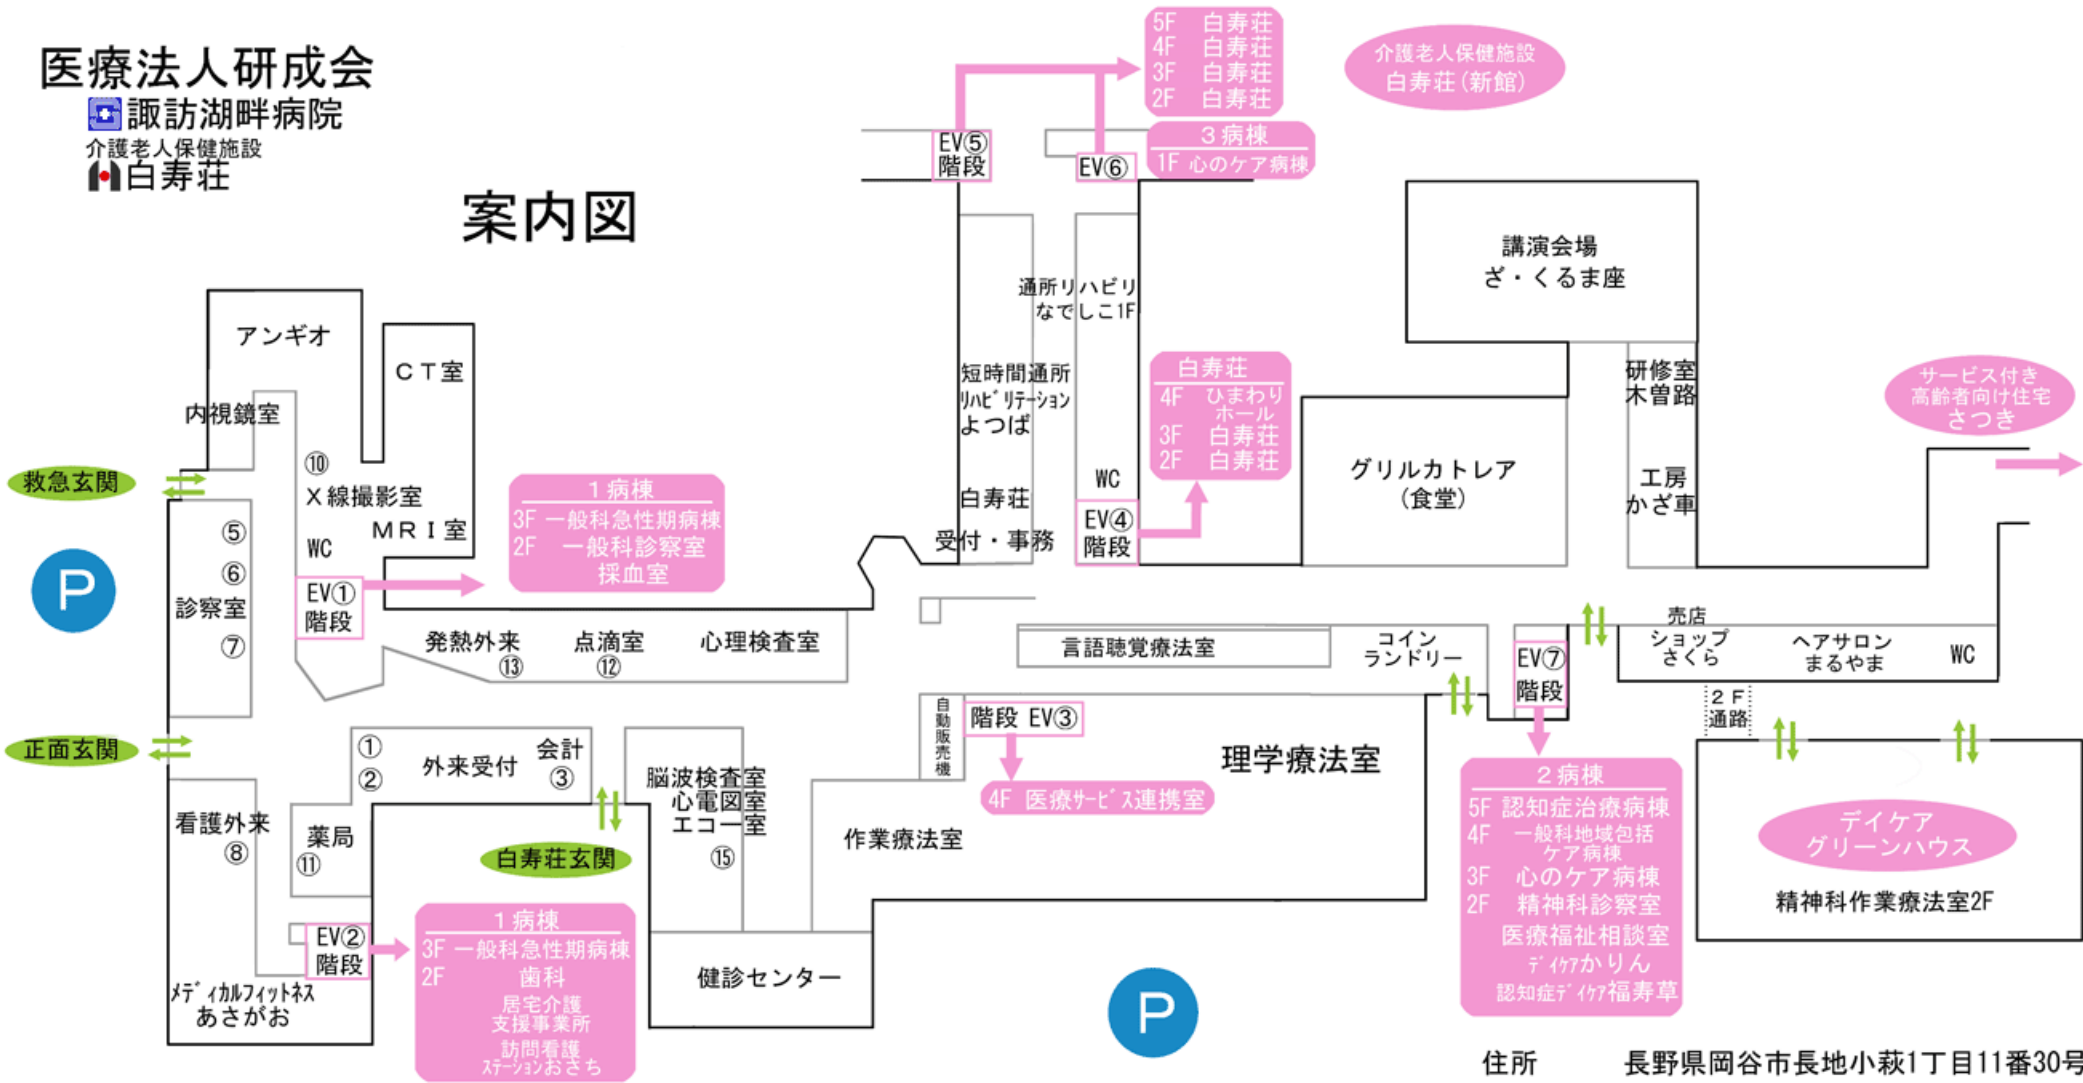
医療法人研成会
諏訪湖畔病院
介護老人保健施設
白寿荘

案内図

5F 白寿荘
4F 白寿荘
3F 白寿荘
2F 白寿荘

介護老人保健施設
白寿荘（新館）

EV⑤
階段

EV⑥

3病棟
1F 心のケア病棟

講演会場
ざ・くるま座

通所リハビリ
なでしこ1F

短時間通所
ﾘﾊﾋﾞﾘﾃｰｼｮﾝ
よつば

白寿荘
4F ひまわりホール
3F 白寿荘
2F 白寿荘

研修室
木曽路

サービス付き
高齢者向け住宅
さつき

アンギオ

CT室

内視鏡室

⑩
X線撮影室

MRI室

1病棟
3F 一般科急性期病棟
2F 一般科診察室
採血室

救急玄関

⑤
⑥
診察室
⑦

WC

EV①
階段

WC

白寿荘

受付・事務

EV④
階段

グリルカトレア
（食堂）

工房
かざ車

P

発熱外来
⑬

点滴室
⑫

心理検査室

言語聴覚療法室

コイン
ランドリー

EV⑦
階段

売店
ショップ
さくら

ヘアサロン
まるやま

WC

2F
通路

正面玄関

①
②
外来受付

会計
③

自動販売機

階段 EV③

4F 医療サービス連携室

理学療法室

2病棟
5F 認知症治療病棟
4F 一般科地域包括ケア病棟
3F 心のケア病棟
2F 精神科診察室
医療福祉相談室
ﾃﾞｲｹｱかりん
認知症ﾃﾞｲｹｱ福寿草

デイケア
グリーンハウス

精神科作業療法室2F

看護外来
⑧

薬局
⑪

白寿荘玄関

脳波検査室
心電図室
エコー室
⑮

作業療法室

EV②
階段

1病棟
3F 一般科急性期病棟
2F 歯科
居宅介護支援事業所
訪問看護ｽﾃｰｼｮﾝおさち

健診センター

ﾒﾃﾞｨｶﾙﾌｨｯﾄﾈｽ
あさがお

P

住所　長野県岡谷市長地小萩1丁目11番30号